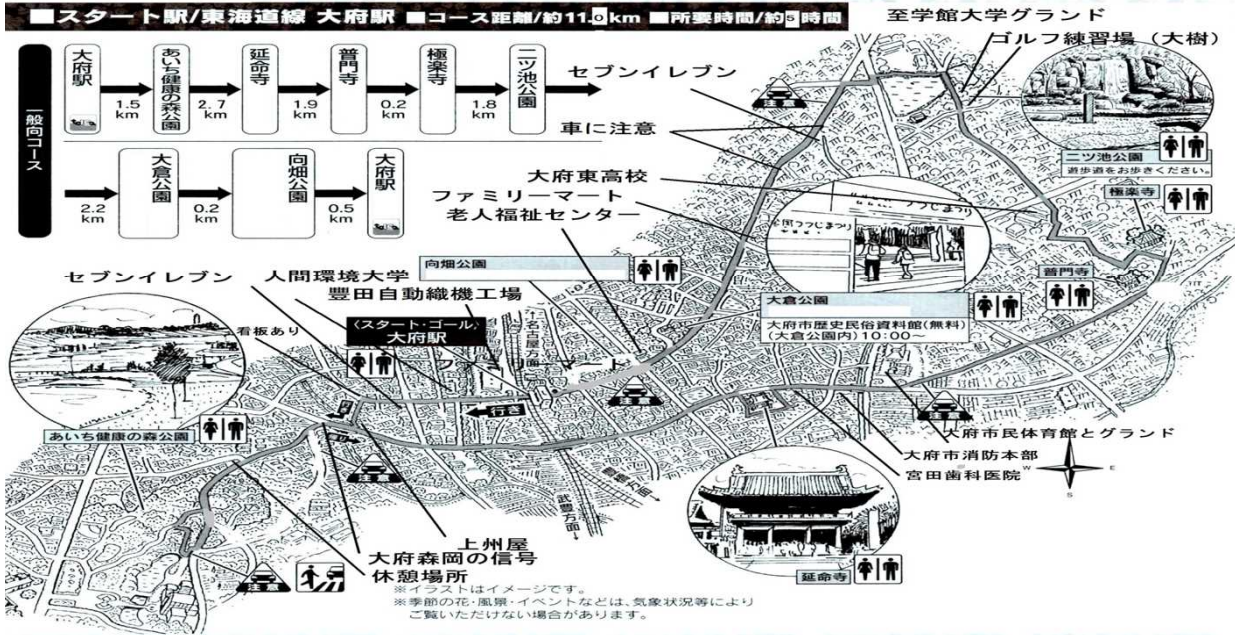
■スタート駅/東海道線 大府駅 ■コース距離/約11.0km ■所要時間/約5時間

一般向コース

大府駅 → 1.5 km → あいち健康の森公園 → 2.7 km → 延命寺 → 1.9 km → 普門寺 → 0.2 km → 極楽寺 → 1.8 km → 二ツ池公園 →

→ 2.2 km → 大倉公園 → 0.2 km → 向畑公園 → 0.5 km → 大府駅

至学館大学グランド
ゴルフ練習場（大樹）
セブンイレブン
車に注意
大府東高校
ファミリーマート
老人福祉センター
二ツ池公園
遊歩道をお歩きください。
極楽寺
普門寺
向畑公園
大倉公園
大府市歴史民俗資料館(無料)
(大倉公園内) 10:00〜
セブンイレブン
人間環境大学
豊田自動織機工場
〈スタート・ゴール〉
大府駅
看板あり
名古屋方面
ファミリーマート
行き
注意
あいち健康の森公園
大府市民体育館とグランド
大府市消防本部
宮田歯科医院
刈谷方面
武豊方面
上州屋
大府森岡の信号
休憩場所
延命寺
※イラストはイメージです。
※季節の花・風景・イベントなどは、気象状況等により
ご覧いただけない場合があります。